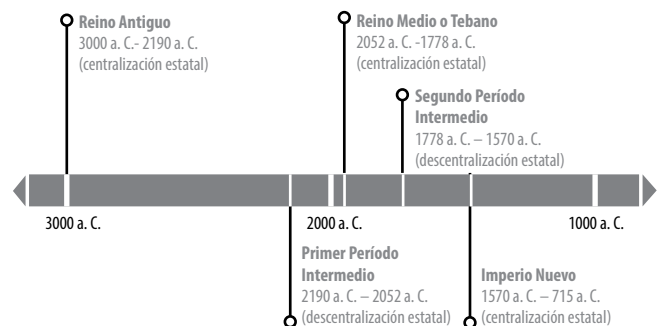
Reino Antiguo
3000 a. C.- 2190 a. C.
(centralización estatal)

Reino Medio o Tebano
2052 a. C. -1778 a. C.
(centralización estatal)

Segundo Período Intermedio
1778 a. C. – 1570 a. C.
(descentralización estatal)

3000 a. C.

2000 a. C.

1000 a. C.

Primer Período Intermedio
2190 a. C. – 2052 a. C.
(descentralización estatal)

Imperio Nuevo
1570 a. C. – 715 a. C.
(centralización estatal)